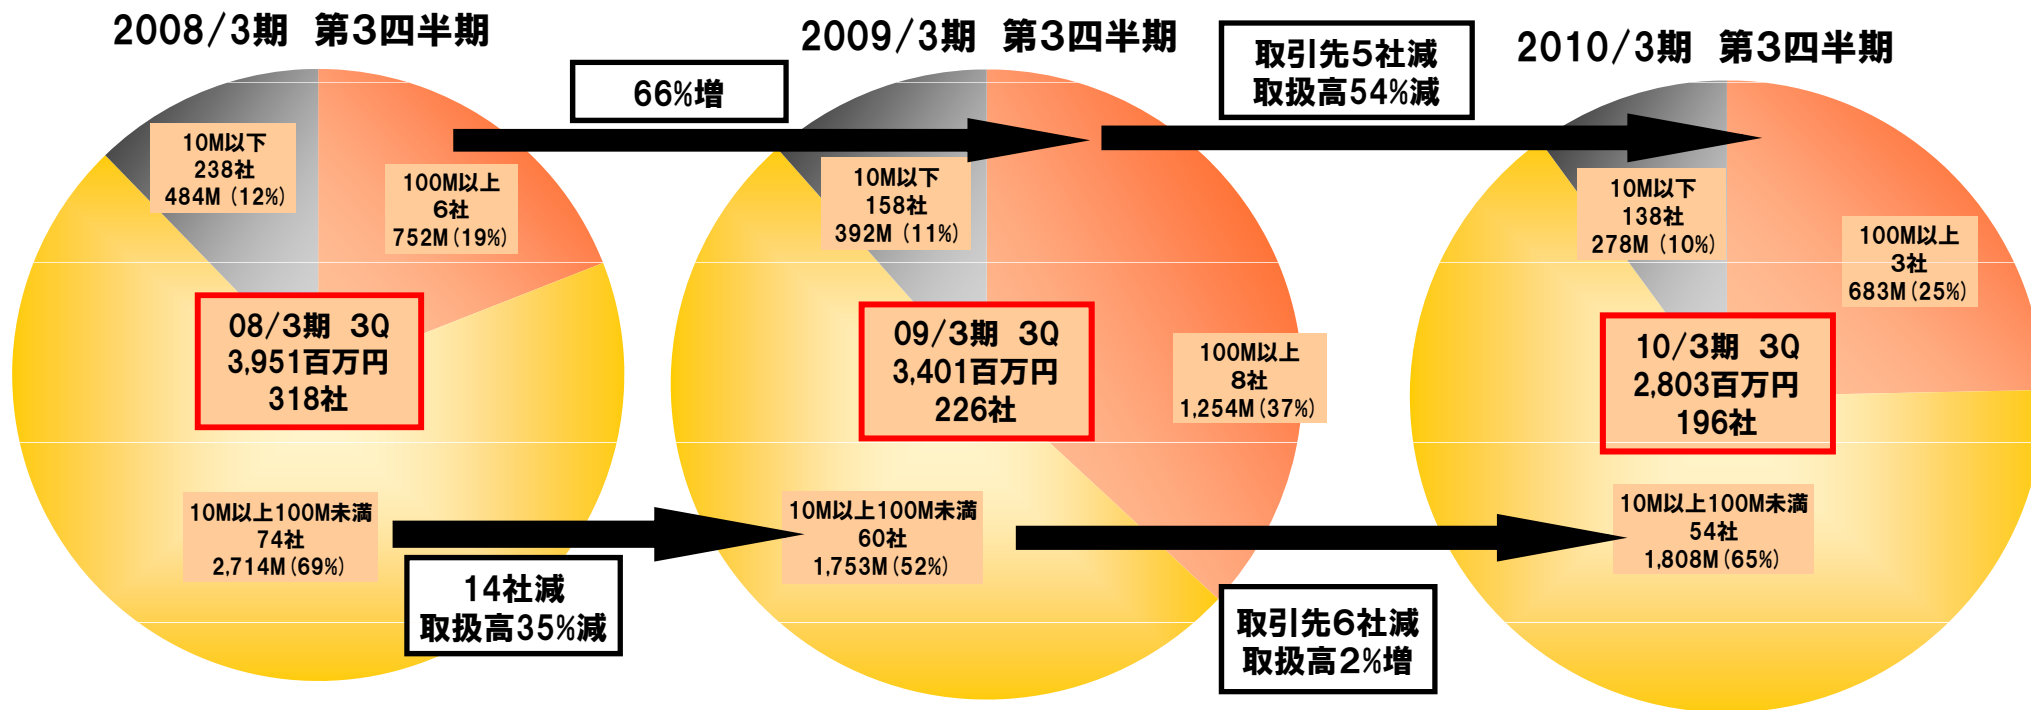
2008/3期 第3四半期

10M以下
238社
484M（12%）

100M以上
6社
752M（19%）

08/3期 3Q
3,951百万円
318社

10M以上100M未満
74社
2,714M（69%）

66%増

14社減
取扱高35%減

2009/3期 第3四半期

10M以下
158社
392M（11%）

09/3期 3Q
3,401百万円
226社

100M以上
8社
1,254M（37%）

10M以上100M未満
60社
1,753M（52%）

取引先5社減
取扱高54%減

取引先6社減
取扱高2%増

2010/3期 第3四半期

10M以下
138社
278M（10%）

100M以上
3社
683M（25%）

10/3期 3Q
2,803百万円
196社

10M以上100M未満
54社
1,808M（65%）